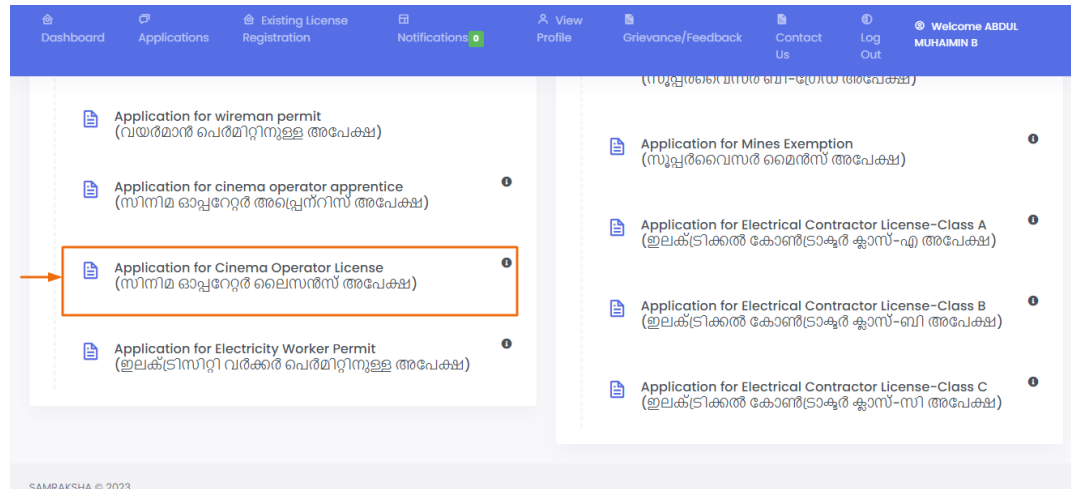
Dashboard Applications Existing License Registration Notifications 0 View Profile Grievance/Feedback Contact Us Log Out Welcome ABDUL MUHAIMIN B

Application for wireman permit
(വയർമാൻ പെർമിറ്റിനുള്ള അപേക്ഷ)

Application for cinema operator apprentice
(സിനിമ ഓപ്പറേറ്റർ അപ്പ്രെന്റിസ് അപേക്ഷ)

Application for Cinema Operator License
(സിനിമ ഓപ്പറേറ്റർ ലൈസൻസ് അപേക്ഷ)

Application for Electricity Worker Permit
(ഇലക്ട്രിസിറ്റി വർക്കർ പെർമിറ്റിനുള്ള അപേക്ഷ)

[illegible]

Application for Mines Exemption
(സൂപ്പർവൈസർ മൈൻസ് അപേക്ഷ)

Application for Electrical Contractor License-Class A
(ഇലക്ട്രിക്കൽ കോൺട്രാക്ടർ ക്ലാസ്-എ അപേക്ഷ)

Application for Electrical Contractor License-Class B
(ഇലക്ട്രിക്കൽ കോൺട്രാക്ടർ ക്ലാസ്-ബി അപേക്ഷ)

Application for Electrical Contractor License-Class C
(ഇലക്ട്രിക്കൽ കോൺട്രാക്ടർ ക്ലാസ്-സി അപേക്ഷ)

SAMRAKSHA © 2023